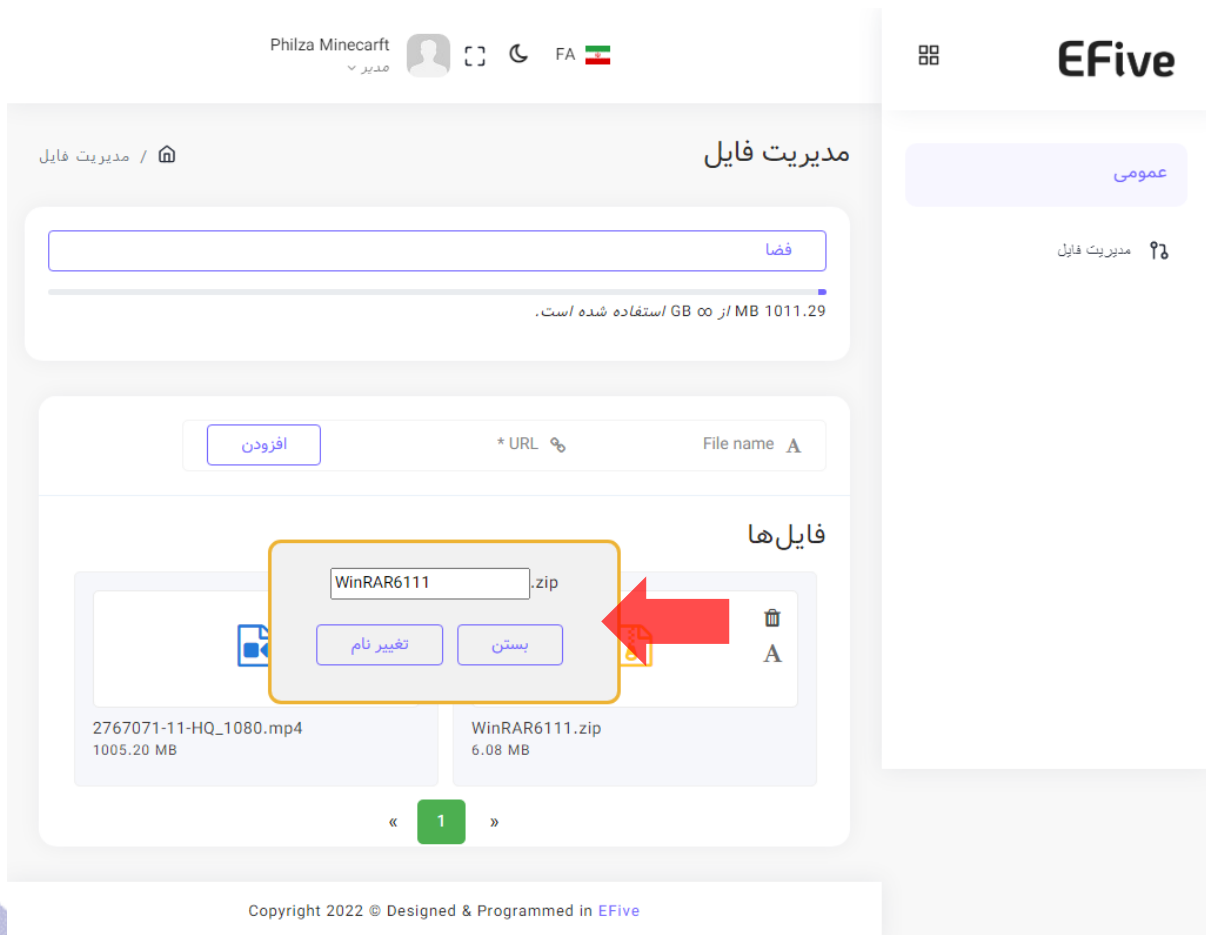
EFive

FA

Philza Minecarft
مدیر

عمومی

مدیریت فایل

مدیریت فایل

مدیریت فایل /

فضا

MB 1011.29 از ∞ GB استفاده شده است.

File name

* URL

افزودن

فایل‌ها

WinRAR6111 .zip

تغییر نام

بستن

2767071-11-HQ_1080.mp4
1005.20 MB

WinRAR6111.zip
6.08 MB

« 1 »

Copyright 2022 © Designed & Programmed in EFive